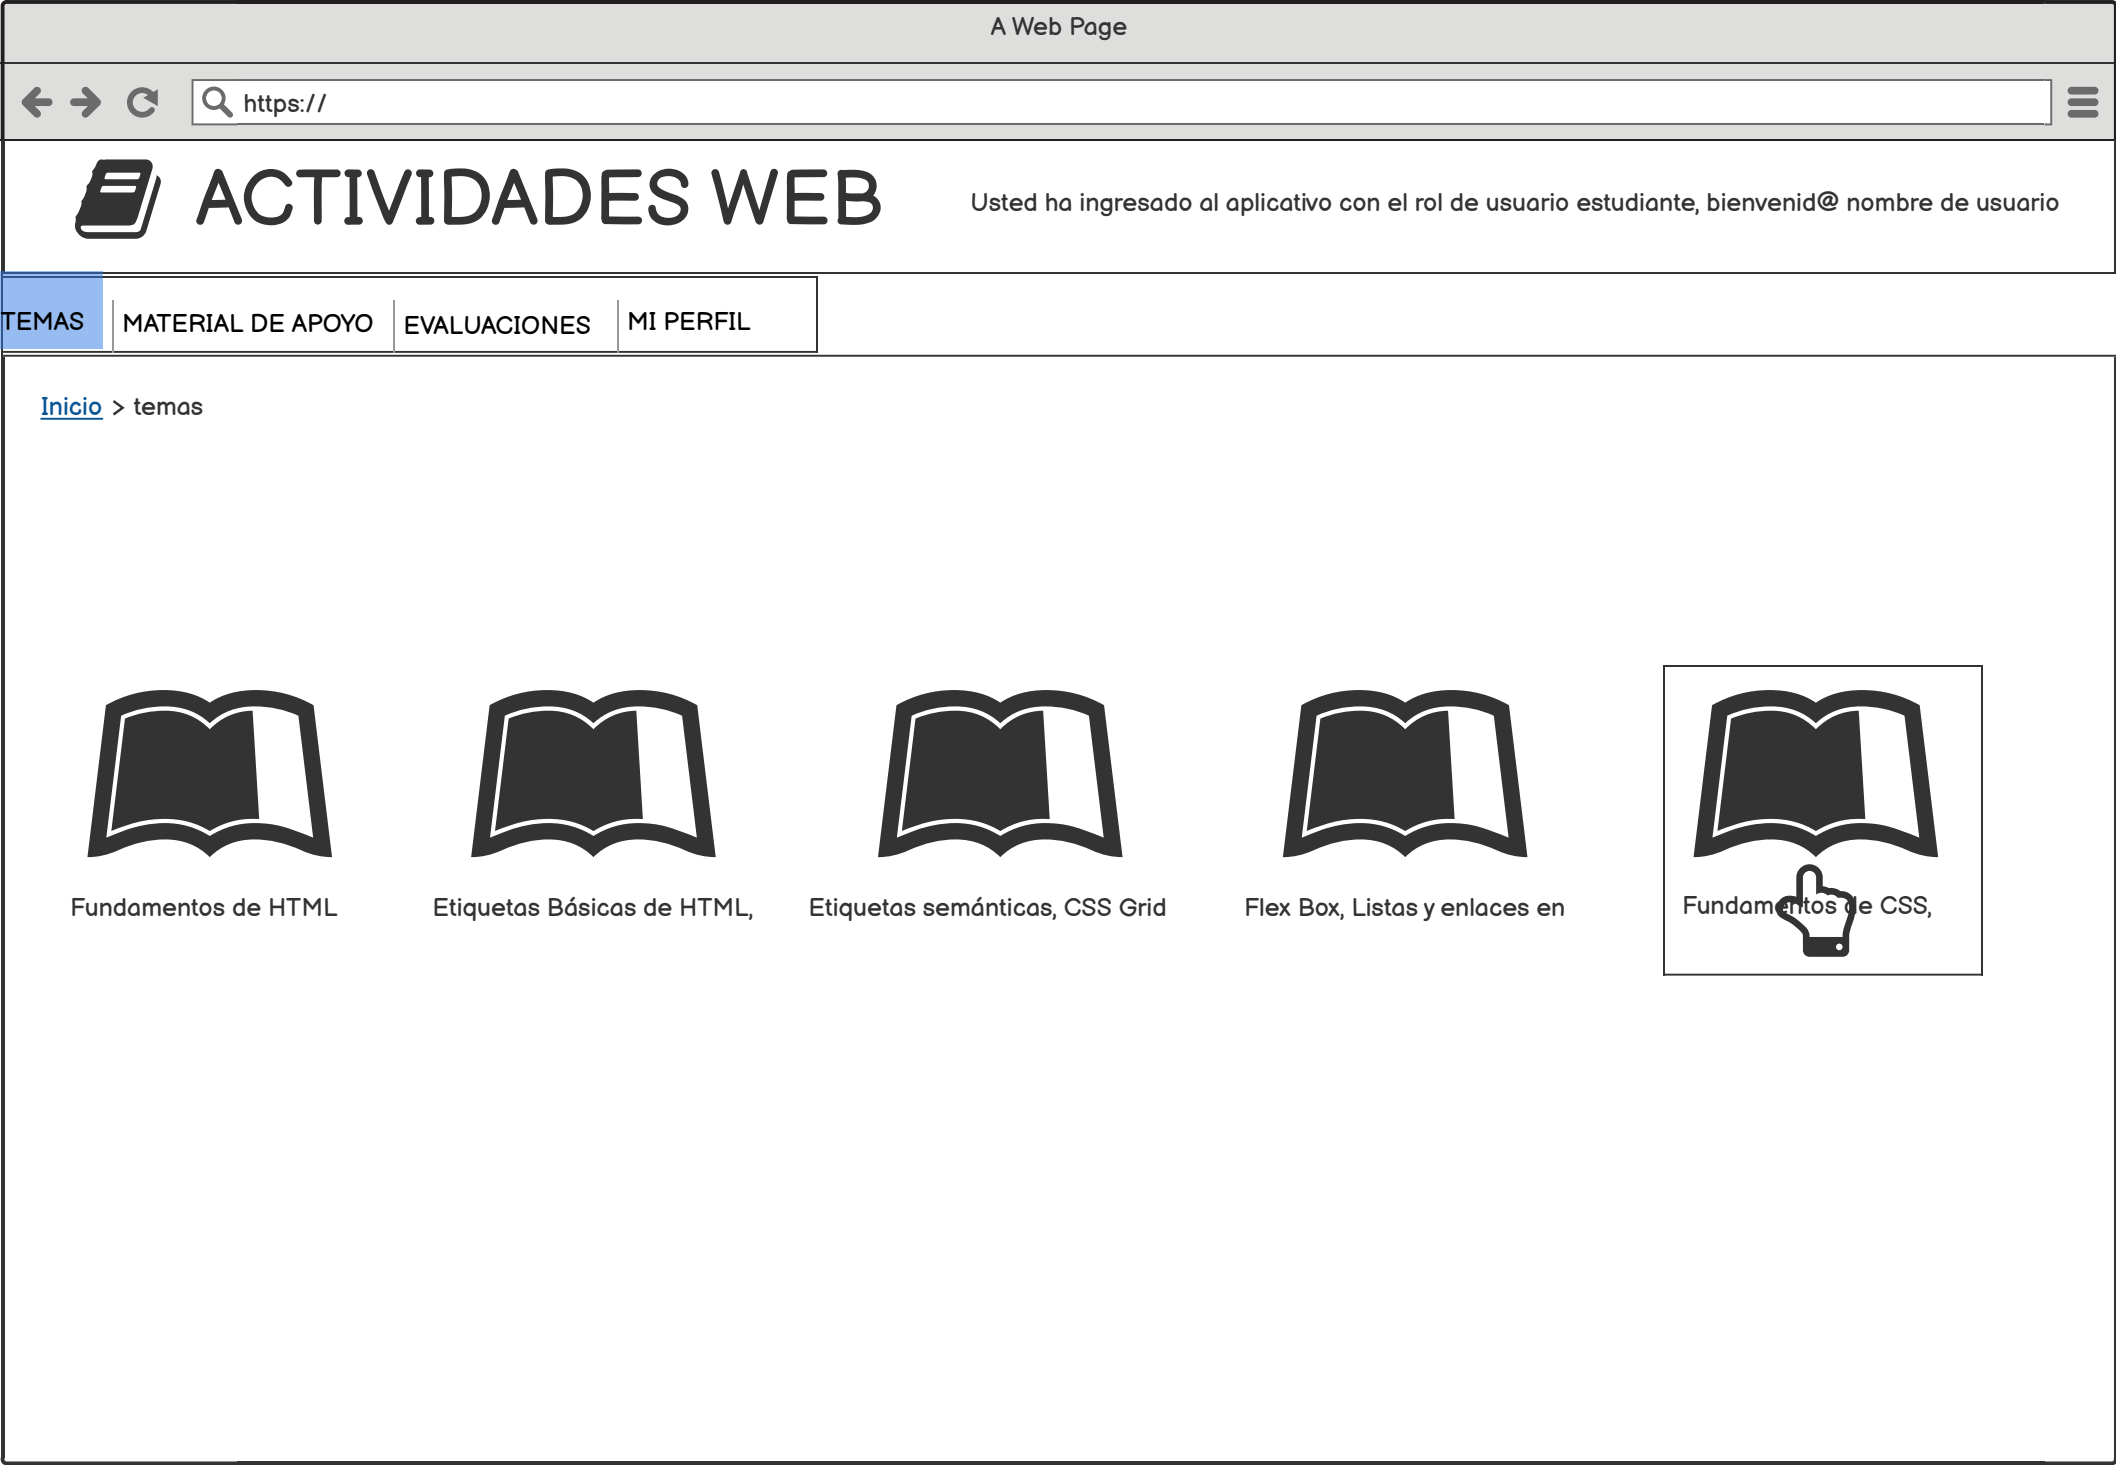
A Web Page

https://

ACTIVIDADES WEB

Usted ha ingresado al aplicativo con el rol de usuario estudiante, bienvenid@ nombre de usuario

TEMAS MATERIAL DE APOYO EVALUACIONES MI PERFIL

Inicio > temas

Fundamentos de HTML

Etiquetas Básicas de HTML,

Etiquetas semánticas, CSS Grid

Flex Box, Listas y enlaces en

Fundamentos de CSS,